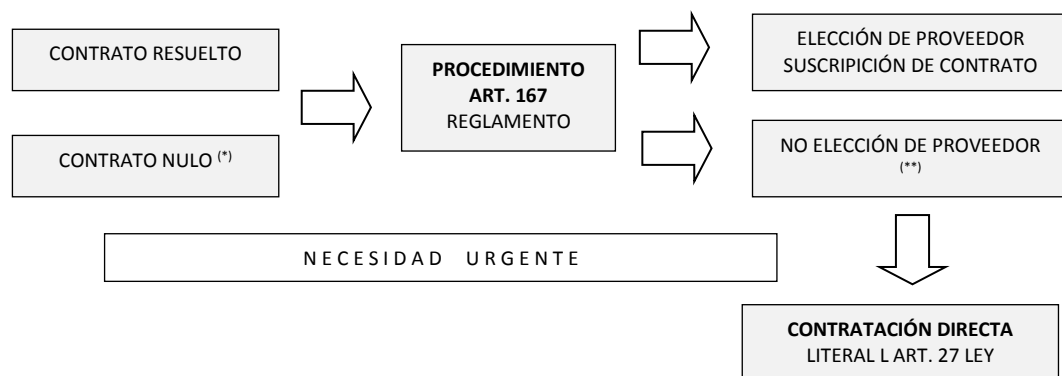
CONTRATO RESUELTO

CONTRATO NULO $^{(*)}$

**PROCEDIMIENTO ART. 167** REGLAMENTO

ELECCIÓN DE PROVEEDOR SUSCRIPCIÓN DE CONTRATO

NO ELECCIÓN DE PROVEEDOR $^{(**)}$

N E C E S I D A D  U R G E N T E

**CONTRATACIÓN DIRECTA** LITERAL L ART. 27 LEY